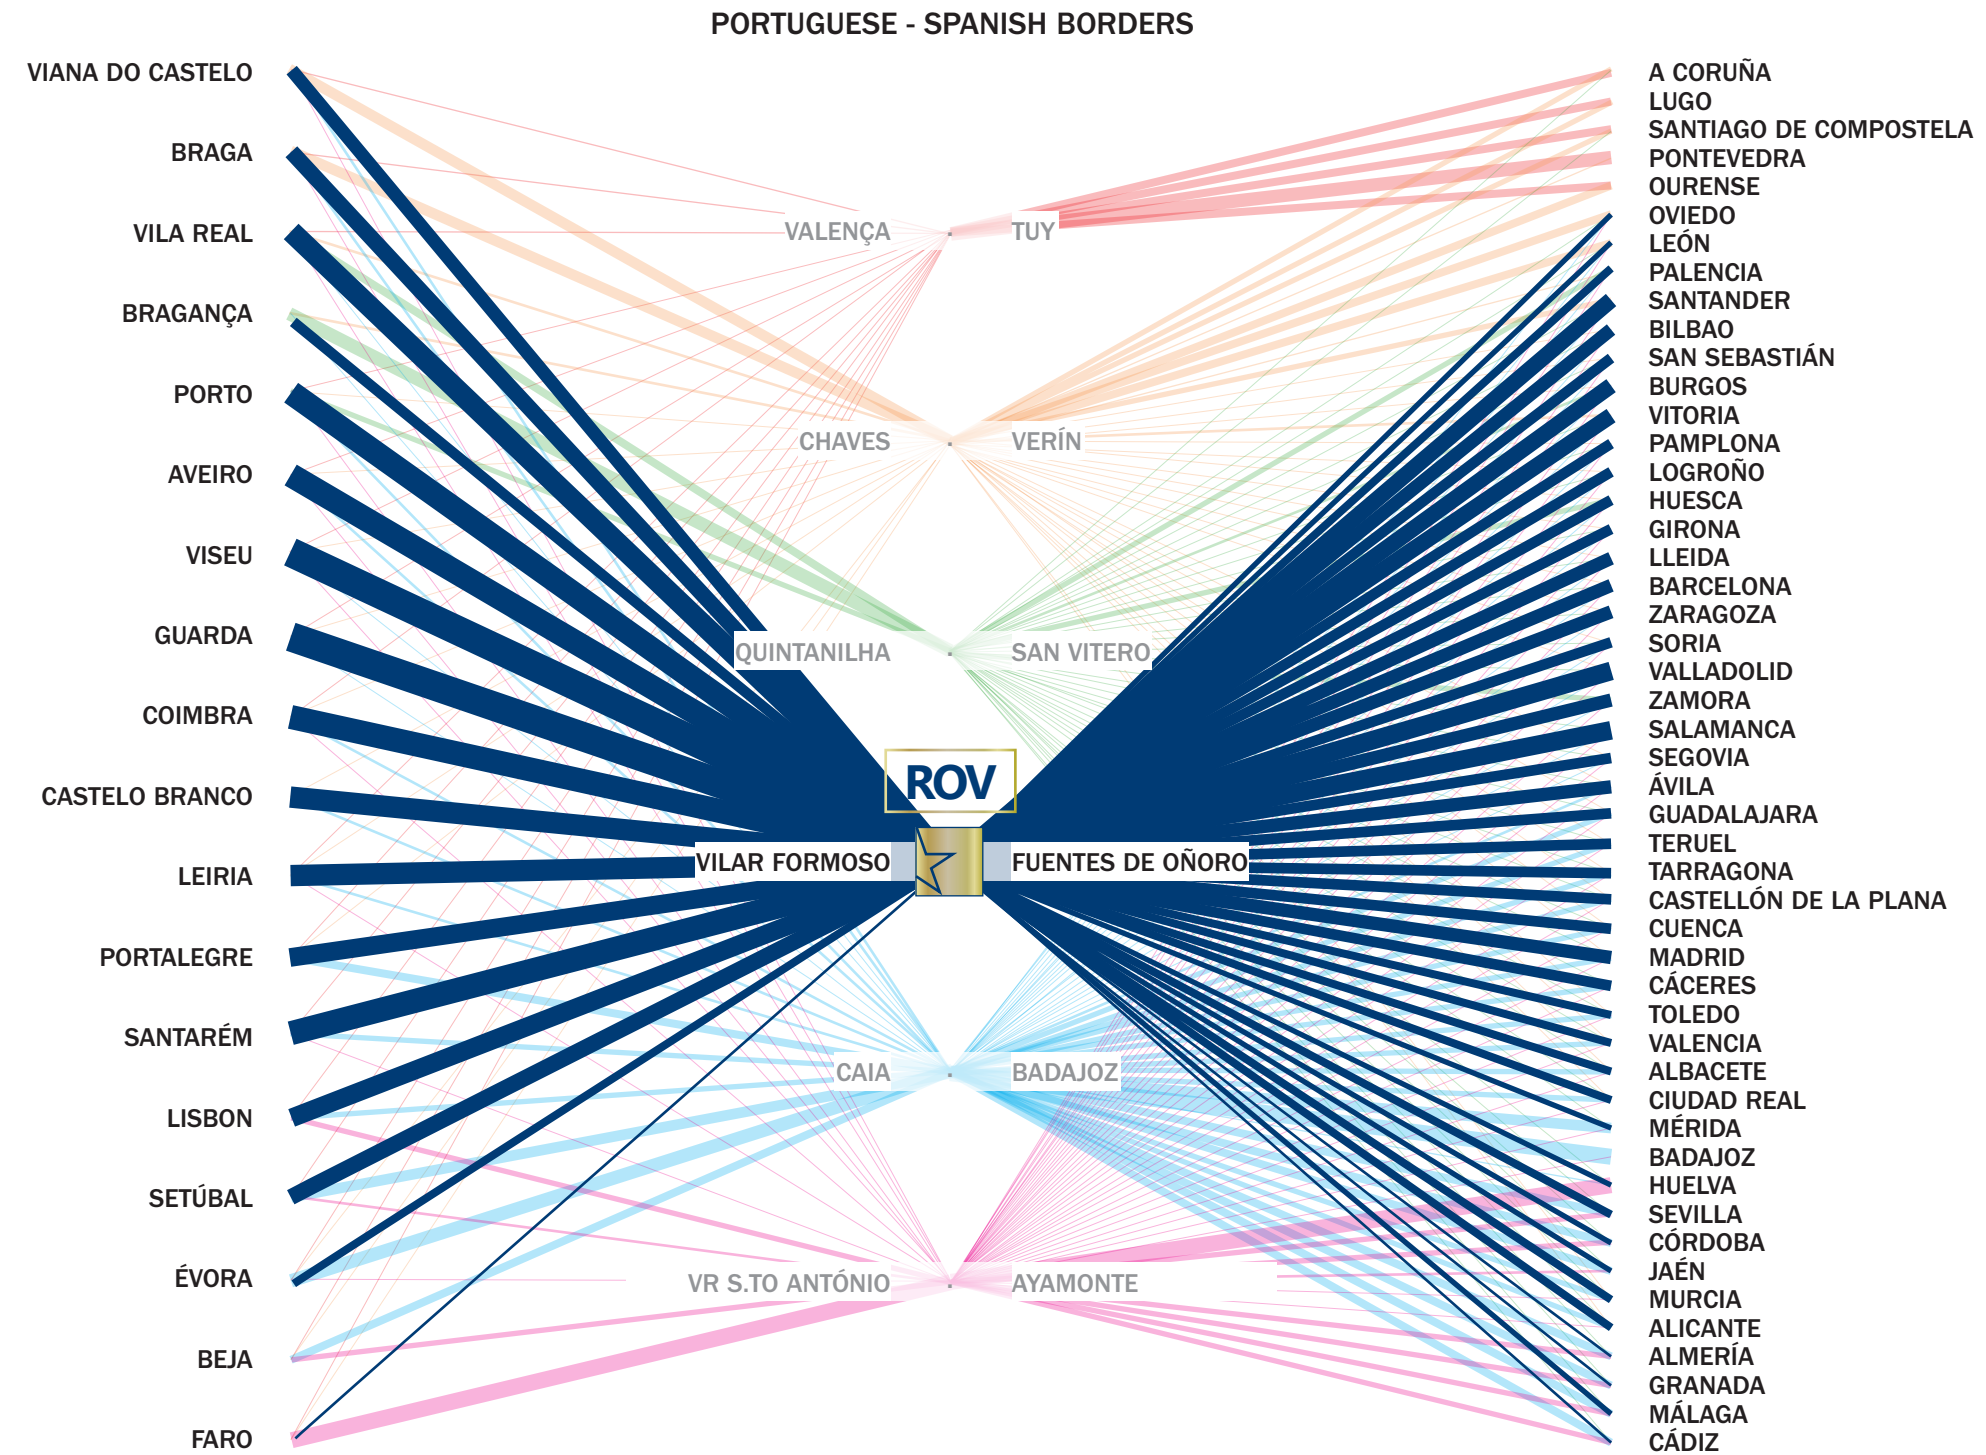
PORTUGUESE - SPANISH BORDERS

VIANA DO CASTELO
BRAGA
VILA REAL
BRAGANÇA
PORTO
AVEIRO
VISEU
GUARDA
COIMBRA
CASTELO BRANCO
LEIRIA
PORTALEGRE
SANTARÉM
LISBON
SETÚBAL
ÉVORA
BEJA
FARO

VALENÇA
TUY
CHAVES
VERÍN
QUINTANILHA
SAN VITERO
ROV
VILAR FORMOSO
FUENTES DE OÑORO
CAIA
BADAJOZ
VR S.TO ANTÓNIO
AYAMONTE

A CORUÑA
LUGO
SANTIAGO DE COMPOSTELA
PONTEVEDRA
OURENSE
OVIEDO
LEÓN
PALENCIA
SANTANDER
BILBAO
SAN SEBASTIÁN
BURGOS
VITORIA
PAMPLONA
LOGROÑO
HUESCA
GIRONA
LLEIDA
BARCELONA
ZARAGOZA
SORIA
VALLADOLID
ZAMORA
SALAMANCA
SEGOVIA
ÁVILA
GUADALAJARA
TERUEL
TARRAGONA
CASTELLÓN DE LA PLANA
CUENCA
MADRID
CÁCERES
TOLEDO
VALENCIA
ALBACETE
CIUDAD REAL
MÉRIDA
BADAJOZ
HUELVA
SEVILLA
CÓRDOBA
JAÉN
MURCIA
ALICANTE
ALMERÍA
GRANADA
MÁLAGA
CÁDIZ